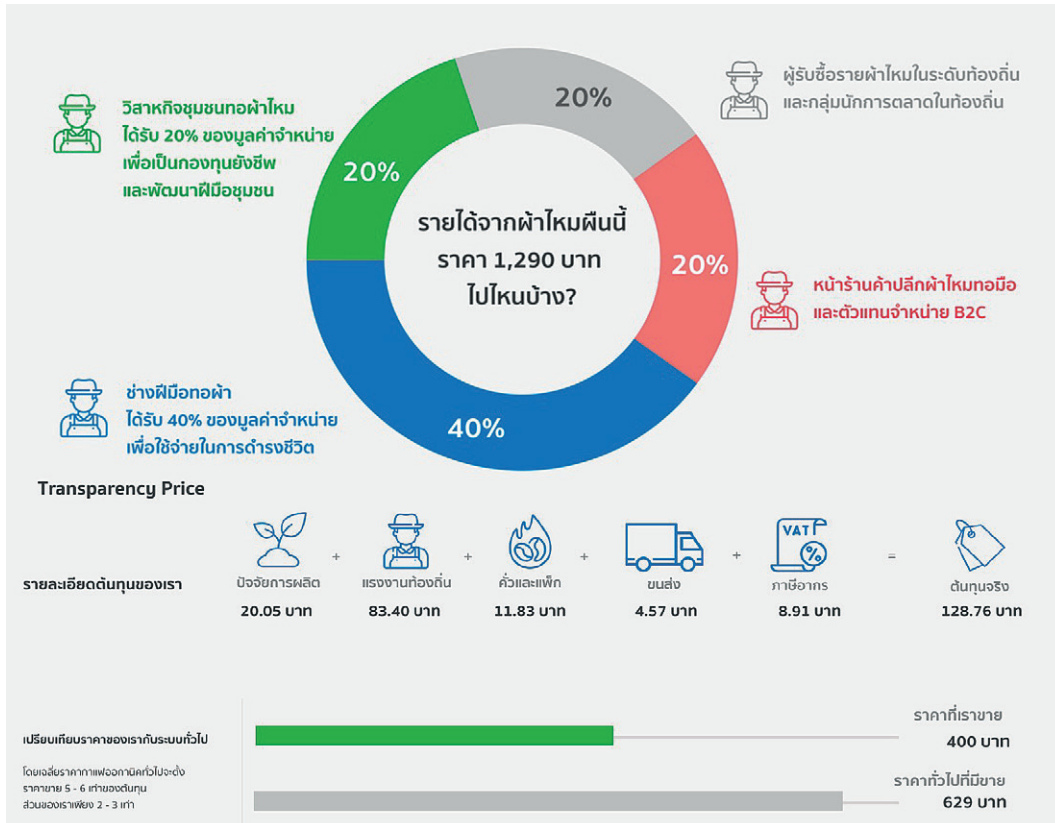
วิสาหกิจชุมชนทอผ้าไหม ได้รับ 20% ของมูลค่าจำหน่าย เพื่อเป็นกองทุนยังชีพ และพัฒนาฝีมือชุมชน

20%

20%

ผู้รับซื้อรายผ้าไหมในระดับท้องถิ่น และกลุ่มนักการตลาดในท้องถิ่น

รายได้จากผ้าไหมผืนนี้ ราคา 1,290 บาท ไปไหนบ้าง?

20%

หน้าร้านค้าปลีกผ้าไหมทอมือ และตัวแทนจำหน่าย B2C

ช่างฝีมือทอผ้า ได้รับ 40% ของมูลค่าจำหน่าย เพื่อใช้จ่ายในการดำรงชีวิต

40%

Transparency Price

รายละเอียดต้นทุนของเรา

ปัจจัยการผลิต 20.05 บาท + แรงงานท้องถิ่น 83.40 บาท + คั่วและแพ็ก 11.83 บาท + ขนส่ง 4.57 บาท + VAT % ภาษีอากร 8.91 บาท = ต้นทุนจริง 128.76 บาท

เปรียบเทียบราคาของเรากับระบบทั่วไป

โดยเฉลี่ยราคากาแฟออร์แกนิคทั่วไปจะตั้ง ราคาขาย 5 - 6 เท่าของต้นทุน ส่วนของเราเพียง 2 - 3 เท่า

ราคาที่เราขาย
400 บาท

ราคาทั่วไปที่มีขาย
629 บาท